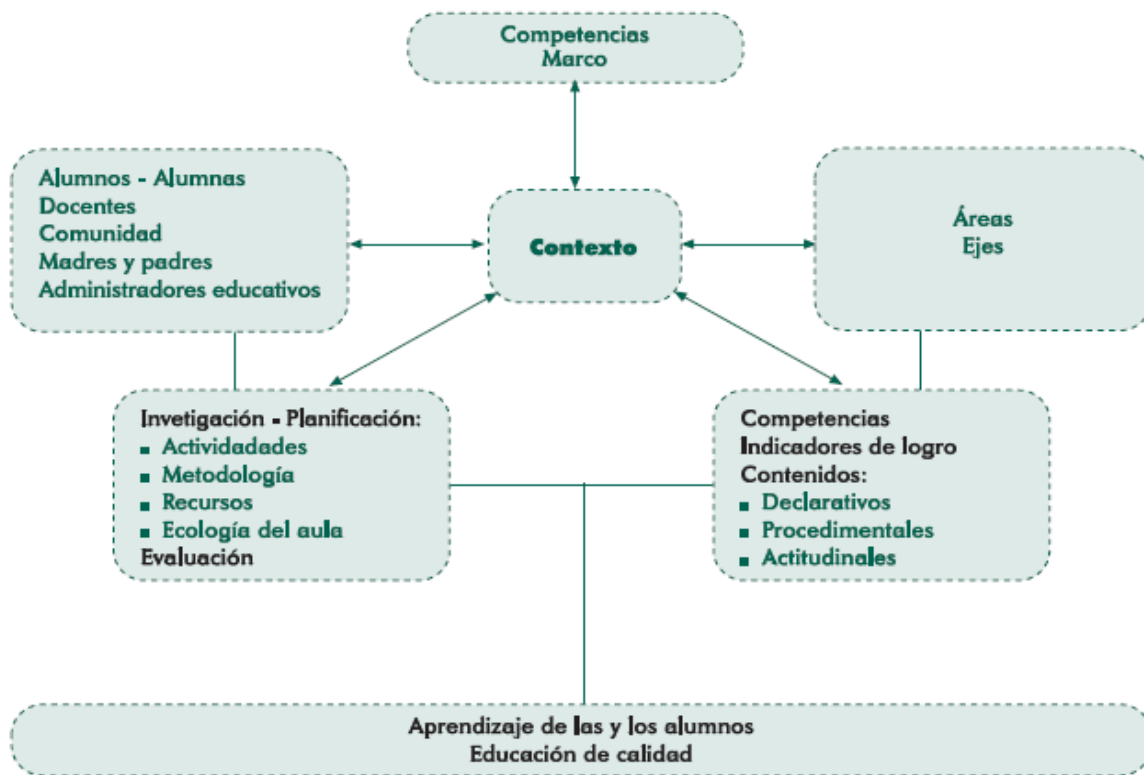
Competencias
Marco

Alumnos - Alumnas
Docentes
Comunidad
Madres y padres
Administradores educativos

Contexto

Áreas
Ejes

Invetigación - Planificación:
■ Actividades
■ Metodología
■ Recursos
■ Ecología del aula
Evaluación

Competencias
Indicadores de logro
Contenidos:
■ Declarativos
■ Procedimentales
■ Actitudinales

Aprendizaje de las y los alumnos
Educación de calidad